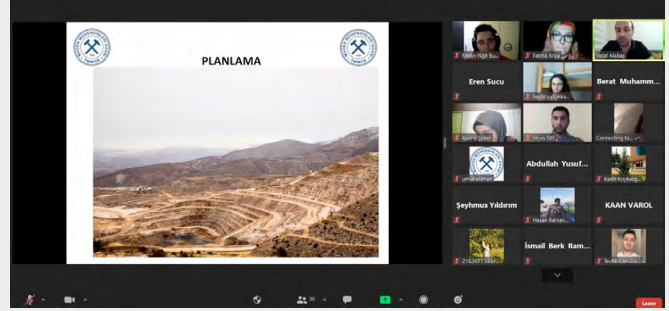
PLANLAMA

Metin Yiğit Bu...
Fatma Arsa...
Bilal Atabay
Eren Sucu
Berat Muhamm...
Ajemi Şeker
Connecting to...
Abdullah Yusuf...
Kadir Koyluoğ...
Şeyhmus Yıldırım
Hasan Karsan...
KAAN VAROL
İsmail Berk Ram...
2162677 Bibr...
Tevfik Can Ço...
30
Leave